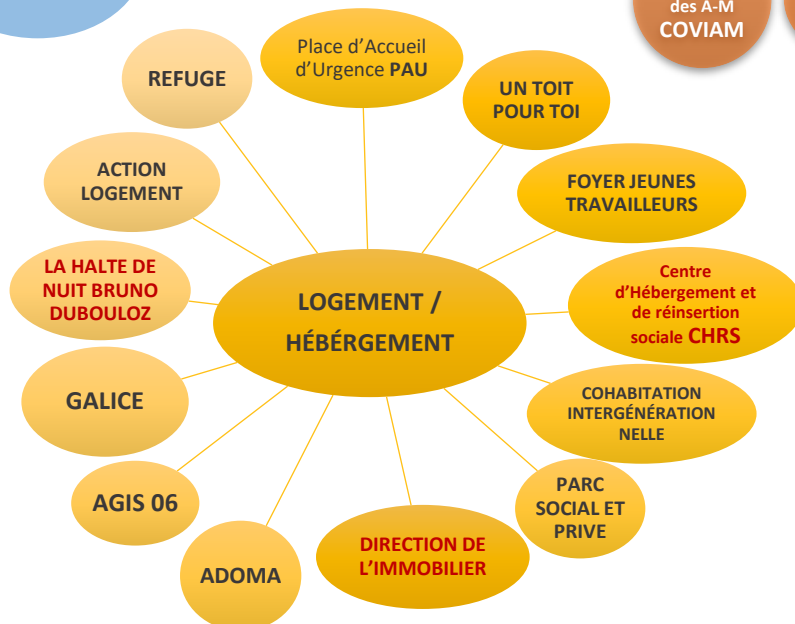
des A-M
COVIAM

LOGEMENT / HÉBÉRGEMENT

Place d'Accueil d'Urgence PAU

UN TOIT POUR TOI

FOYER JEUNES TRAVAILLEURS

Centre d'Hébergement et de réinsertion sociale CHRS

COHABITATION INTERGÉNÉRATIONNELLE

PARC SOCIAL ET PRIVE

DIRECTION DE L'IMMOBILIER

ADOMA

AGIS 06

GALICE

LA HALTE DE NUIT BRUNO DUBOULOZ

ACTION LOGEMENT

REFUGE